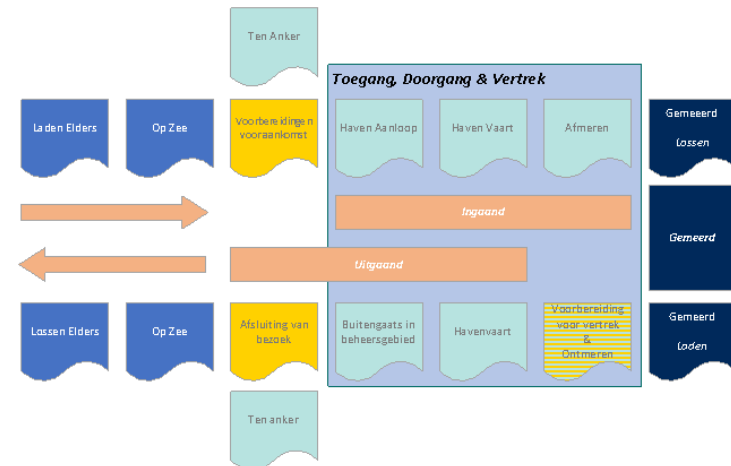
Ten Anker

Toegang, Doorgang & Vertrek

Laden Elders

Op Zee

Voorbereidingen vooraankomst

Haven Aanloop

Haven Vaart

Afmeren

Gemeerd
Lossen

Ingaand

Gemeerd

Uitgaand

Lossen Elders

Op Zee

Afsluiting van bezoek

Buitengaats in beheersgebied

Havenvaart

Voorbereiding voor vertrek & Ontmeren

Gemeerd
Laden

Ten anker